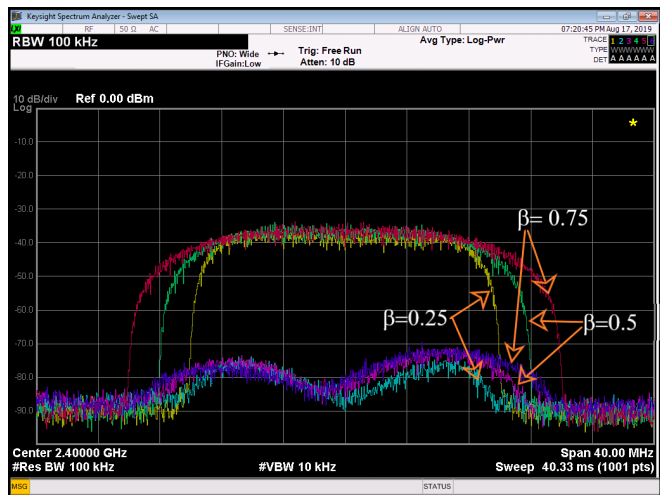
Keysight Spectrum Analyzer - Swept SA
RF | 50 Ω | AC | SENSE:INT | ALIGN AUTO | 07:20:45 PM Aug 17, 2019
RBW 100 kHz
PNO: Wide
IFGain:Low
Trig: Free Run
Atten: 10 dB
Avg Type: Log-Pwr
TRACE 1 2 3 4 5 6
TYPE WWWWWW
DET A A A A A A

10 dB/div Ref 0.00 dBm
Log
-10.0
-20.0
-30.0
-40.0
-50.0
-60.0
-70.0
-80.0
-90.0

β= 0.75
β=0.25
β=0.5

Center 2.40000 GHz
#Res BW 100 kHz
#VBW 10 kHz
Span 40.00 MHz
Sweep 40.33 ms (1001 pts)
MSG
STATUS